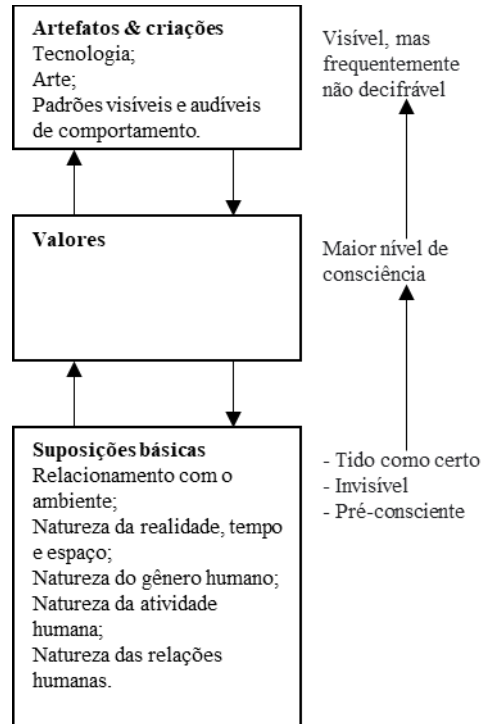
**Artefatos & criações**
Tecnologia;
Arte;
Padrões visíveis e audíveis de comportamento.

Visível, mas frequentemente não decifrável

**Valores**

Maior nível de consciência

**Suposições básicas**
Relacionamento com o ambiente;
Natureza da realidade, tempo e espaço;
Natureza do gênero humano;
Natureza da atividade humana;
Natureza das relações humanas.

- Tido como certo
- Invisível
- Pré-consciente